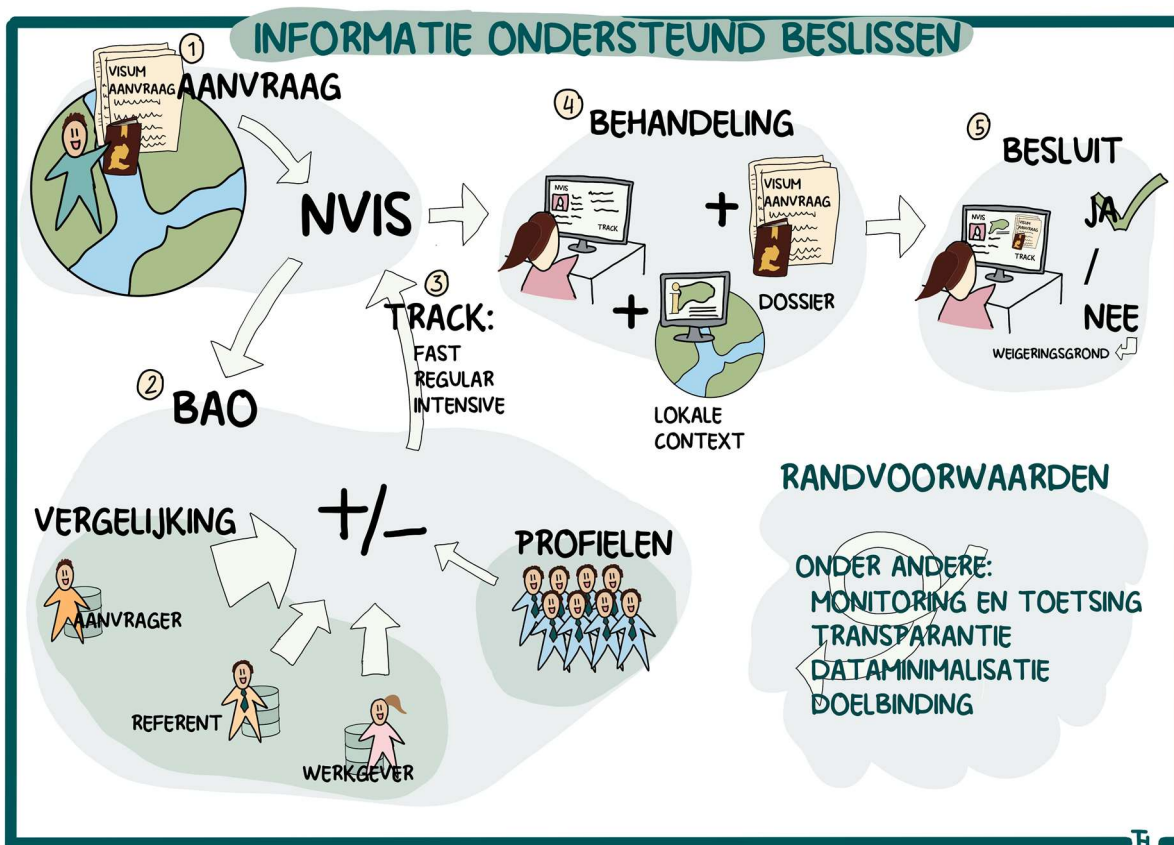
INFORMATIE ONDERSTEUND BESLISSEN

1 VISUM AANVRAAG
AANVRAAG

NVIS

4 BEHANDELING
NVIS
A
TRACK
+
VISUM AANVRAAG
+
DOSSIER
LOKALE CONTEXT

5 BESLUIT
NVIS
A
VISUM AANVRAAG
TRACK
JA
/
NEE
WEIGERINGSGROND

3 TRACK:
FAST
REGULAR
INTENSIVE

2 BAO

VERGELIJKING
+/–
PROFIELEN
AANVRAGER
REFERENT
WERKGEVER

RANDVOORWAARDEN

ONDER ANDERE:
MONITORING EN TOETSING
TRANSPARANTIE
DATAMINIMALISATIE
DOELBINDING

TH